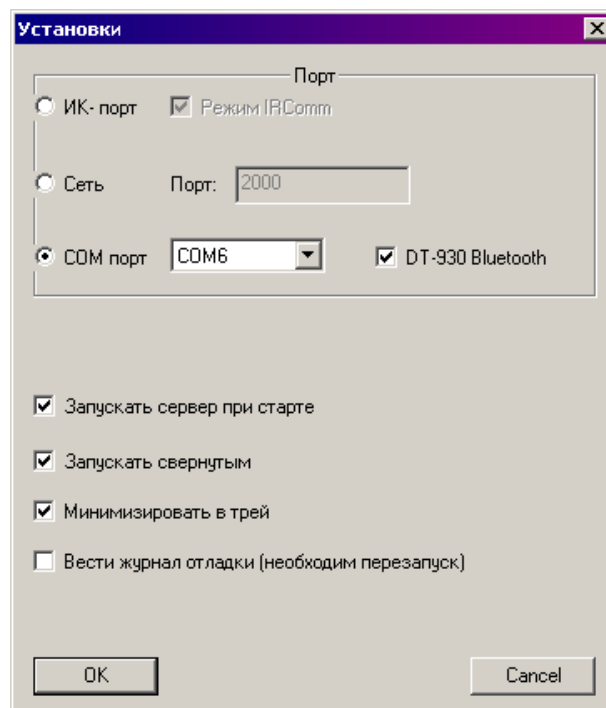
Установки

Порт

ИК- порт

Режим IRComm

Сеть

Порт:

2000

COM порт

COM6

DT-930 Bluetooth

Запускать сервер при старте

Запускать свернутым

Минимизировать в трей

Вести журнал отладки (необходим перезапуск)

OK

Cancel